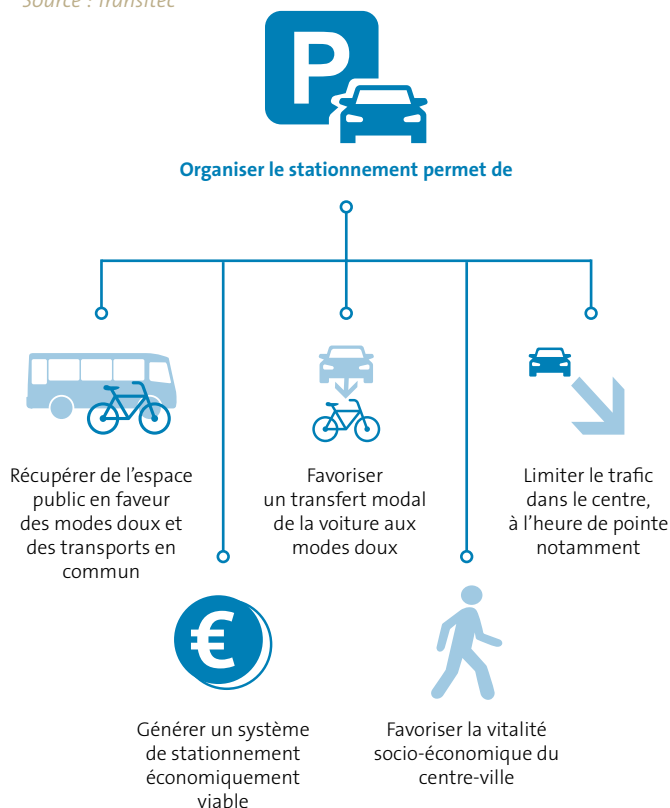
Source : Transitec

P

Organiser le stationnement permet de

Récupérer de l'espace public en faveur des modes doux et des transports en commun

Favoriser un transfert modal de la voiture aux modes doux

Limiter le trafic dans le centre, à l'heure de pointe notamment

€

Générer un système de stationnement économiquement viable

Favoriser la vitalité socio-économique du centre-ville